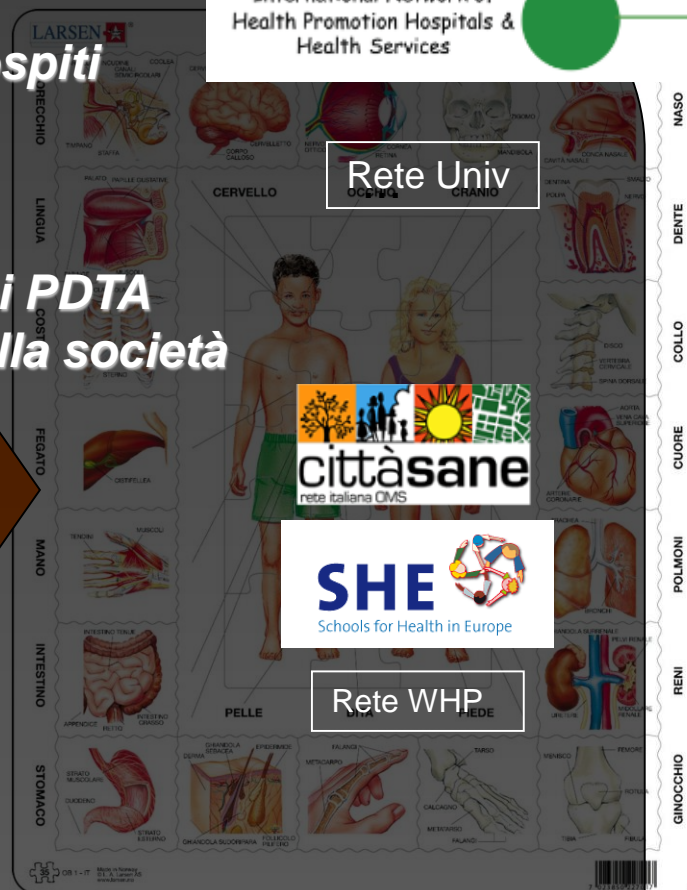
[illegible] Health Promotion Hospitals & Health Services

LARSEN

spiti

i PDTA
lla società

Rete Univ

cittàsane
rete italiana OMS

SHE
Schools for Health in Europe

Rete WHP

ORECCHIO
LINGUA
COSTOLE
FEGATO
MANO
INTESTINO
STOMACO

CERVELLO
OCCHIO
CRANIO
PELLE
DITA
PIEDE

NASO
DENTE
COLLO
CUORE
POLMONI
RENI
GINOCCHIO